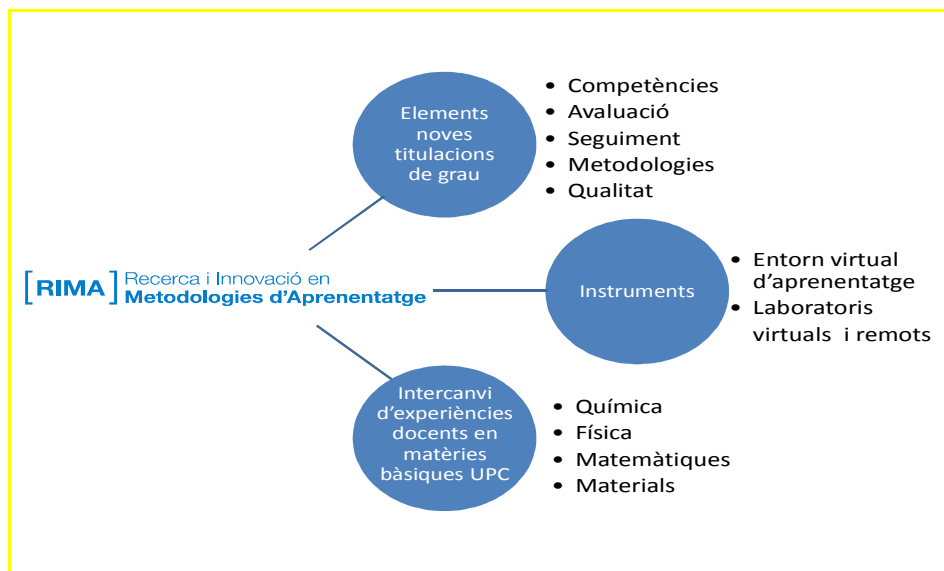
[RIMA] Recerca i Innovació en Metodologies d'Aprenentatge

Elements noves titulacions de grau

- Competències
- Avaluació
- Seguiment
- Metodologies
- Qualitat

Instruments

- Entorn virtual d'aprenentatge
- Laboratoris virtuals i remots

Intercanvi d'experiències docents en matèries bàsiques UPC

- Química
- Física
- Matemàtiques
- Materials